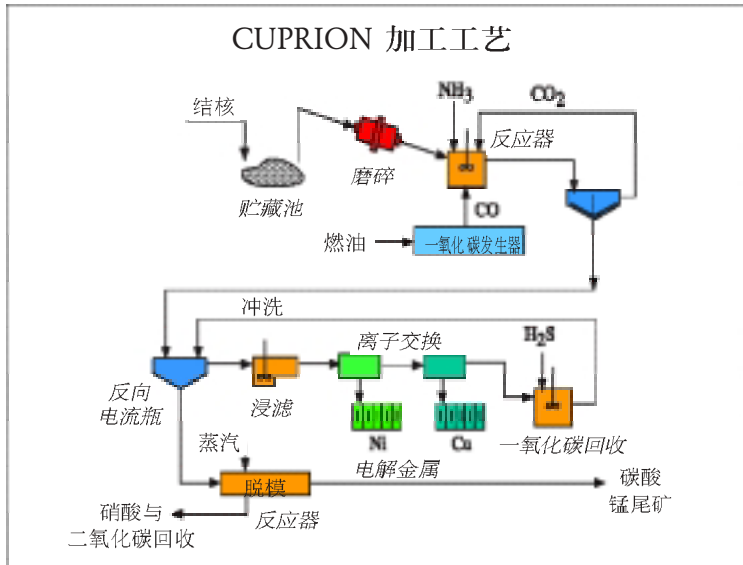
CUPRION 加工工艺

结核

贮藏池

磨碎

$NH_3$

$CO_2$

反应器

CO

燃油

一氧化碳发生器

冲洗

反向电流瓶

浸滤

离子交换

$H_2S$

Ni

Co

一氧化碳回收

电解金属

蒸汽

脱模

反应器

碳酸锰尾矿

硝酸与二氧化碳回收